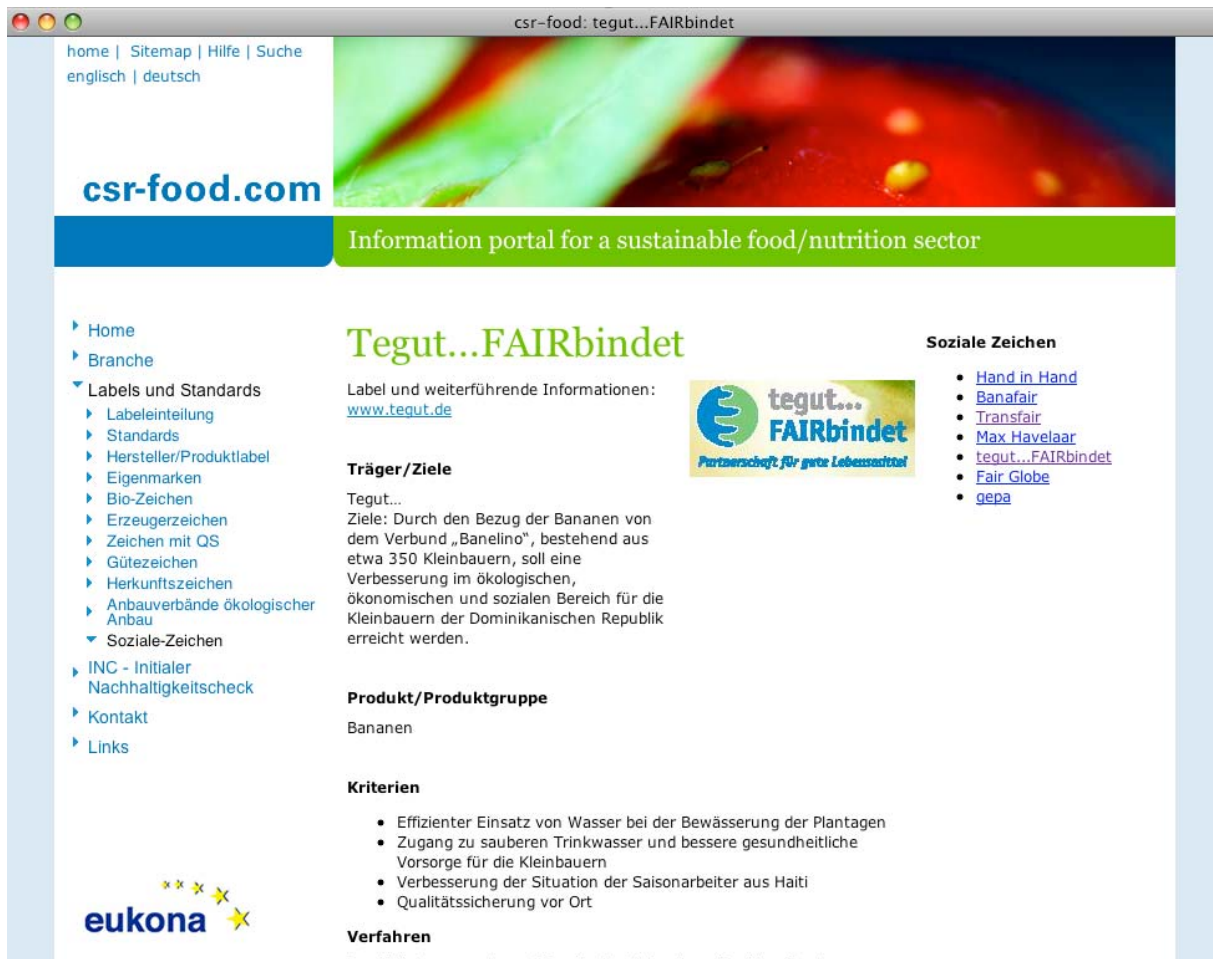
csr-food: tegut...FAIRbindet

home | Sitemap | Hilfe | Suche
englisch | deutsch

csr-food.com

Information portal for a sustainable food/nutrition sector

- Home
- Branche
- Labels und Standards
  - Labeleinteilung
  - Standards
  - Hersteller/Produktlabel
  - Eigenmarken
  - Bio-Zeichen
  - Erzeugerzeichen
  - Zeichen mit QS
  - Gütezeichen
  - Herkunftszeichen
  - Anbauverbände ökologischer Anbau
  - Soziale-Zeichen
- INC - Initialer Nachhaltigkeitscheck
- Kontakt
- Links

eukona

Tegut...FAIRbindet

Label und weiterführende Informationen:
www.tegut.de

tegut... FAIRbindet
Partnerschaft für gute Lebensmittel

Träger/Ziele

Tegut...
Ziele: Durch den Bezug der Bananen von dem Verbund „Banelino", bestehend aus etwa 350 Kleinbauern, soll eine Verbesserung im ökologischen, ökonomischen und sozialen Bereich für die Kleinbauern der Dominikanischen Republik erreicht werden.

Produkt/Produktgruppe

Bananen

Kriterien

- Effizienter Einsatz von Wasser bei der Bewässerung der Plantagen
- Zugang zu sauberen Trinkwasser und bessere gesundheitliche Vorsorge für die Kleinbauern
- Verbesserung der Situation der Saisonarbeiter aus Haiti
- Qualitätssicherung vor Ort

Verfahren

Soziale Zeichen

- Hand in Hand
- Banafair
- Transfair
- Max Havelaar
- tegut...FAIRbindet
- Fair Globe
- gepa